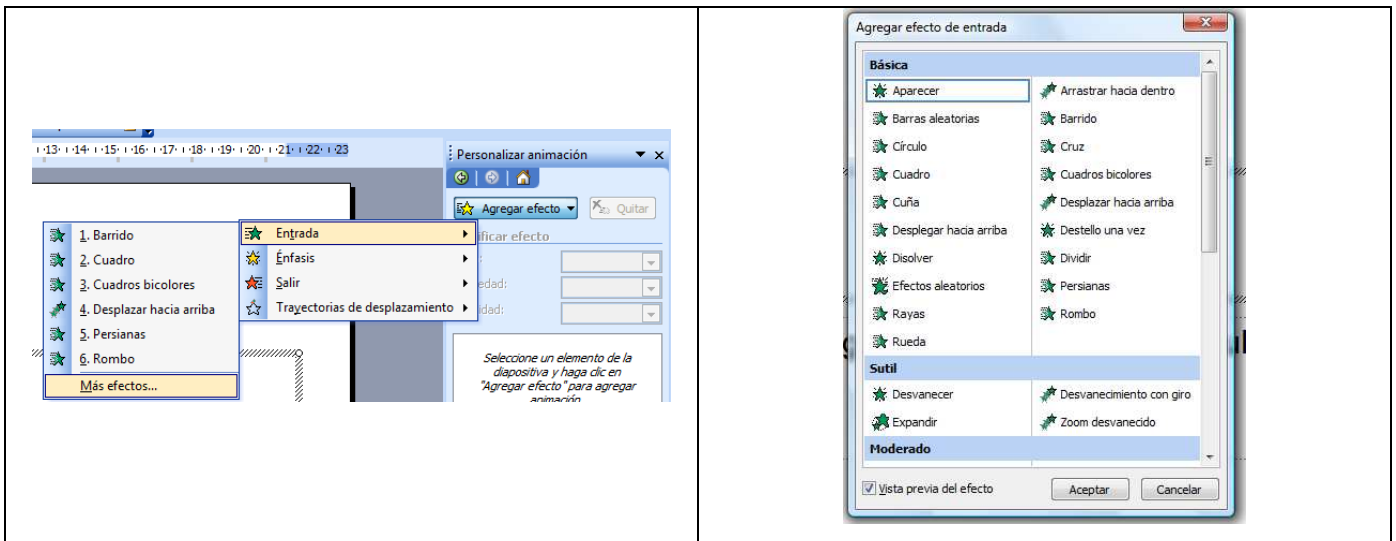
13 · 14 · 15 · 16 · 17 · 18 · 19 · 20 · 21 · 22 · 23

Personalizar animación

Agregar efecto

Quitar

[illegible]ificar efecto

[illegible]edad:

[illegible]idad:

1. Barrido
2. Cuadro
3. Cuadros bicolores
4. Desplazar hacia arriba
5. Persianas
6. Rombo
Más efectos...

Entrada
Énfasis
Salir
Trayectorias de desplazamiento

Seleccione un elemento de la diapositiva y haga clic en "Agregar efecto" para agregar animación.

Agregar efecto de entrada

Básica

| | |
|---|---|
| Aparecer | Arrastrar hacia dentro |
| Barras aleatorias | Barrido |
| Círculo | Cruz |
| Cuadro | Cuadros bicolores |
| Cuña | Desplazar hacia arriba |
| Desplegar hacia arriba | Destello una vez |
| Disolver | Dividir |
| Efectos aleatorios | Persianas |
| Rayas | Rombo |
| Rueda | |

Sutil

| | |
|---|---|
| Desvanecer | Desvanecimiento con giro |
| Expandir | Zoom desvanecido |

Moderado

Vista previa del efecto

Aceptar

Cancelar